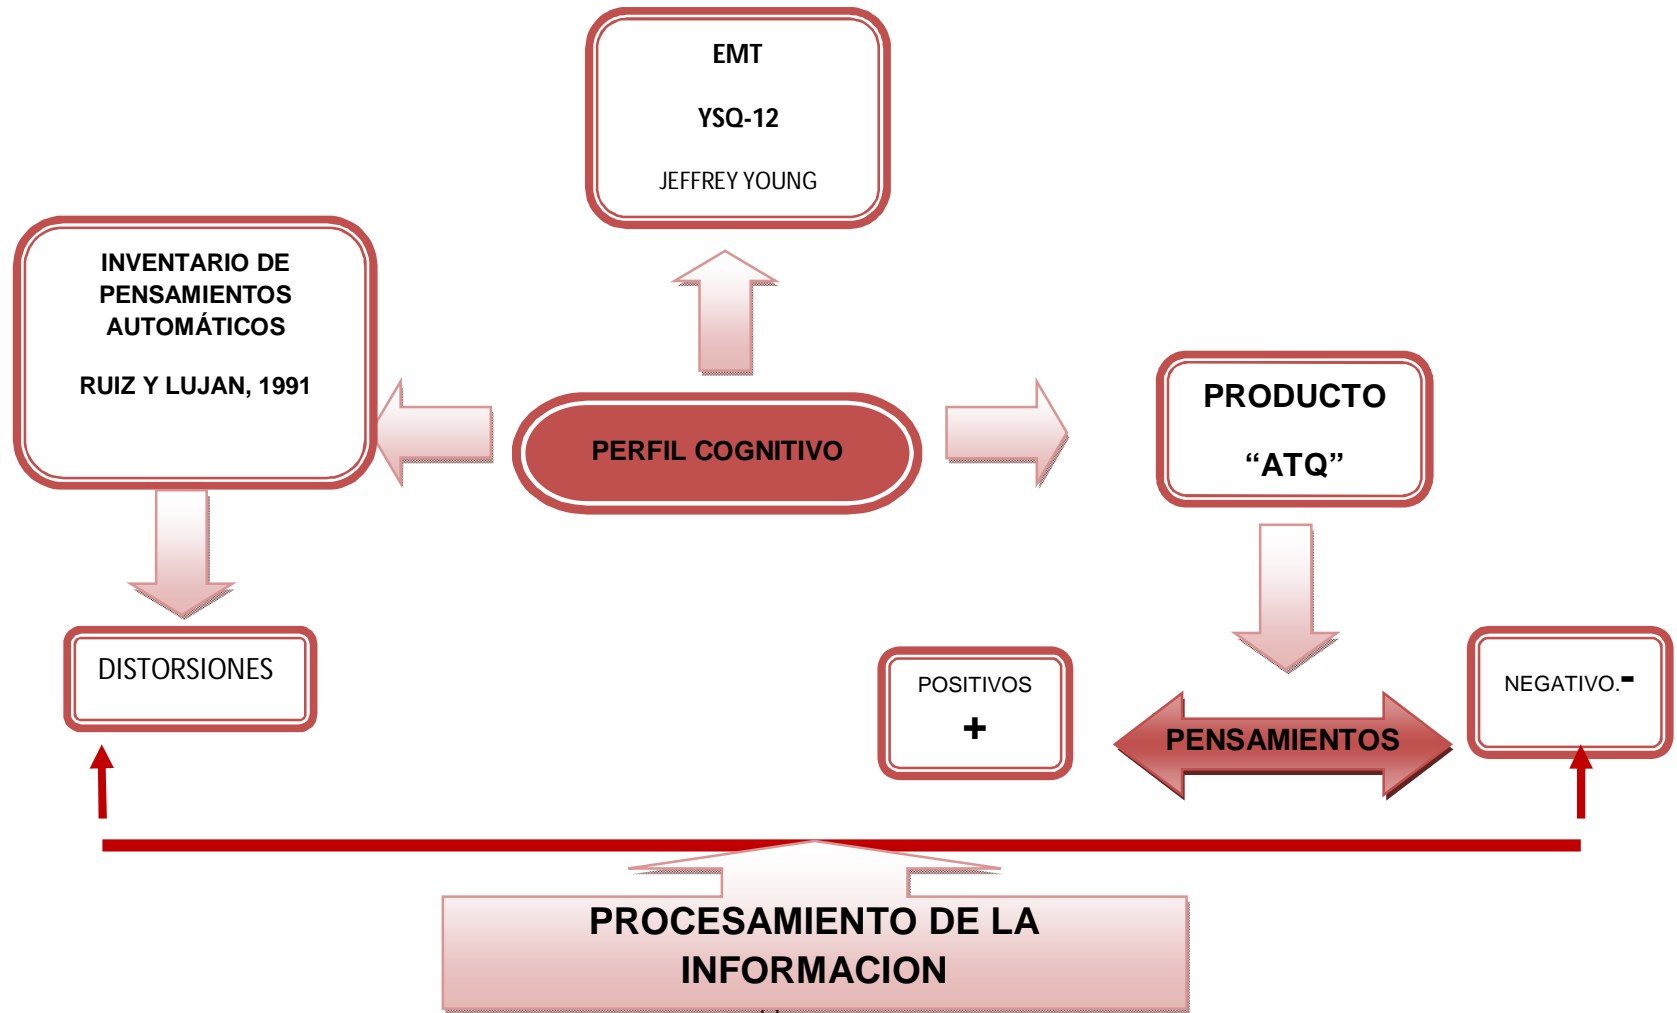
EMT

YSQ-12

JEFFREY YOUNG

INVENTARIO DE PENSAMIENTOS AUTOMÁTICOS

RUIZ Y LUJAN, 1991

PERFIL COGNITIVO

PRODUCTO

“ATQ”

DISTORSIONES

POSITIVOS

+

PENSAMIENTOS

NEGATIVO.-

PROCESAMIENTO DE LA INFORMACION